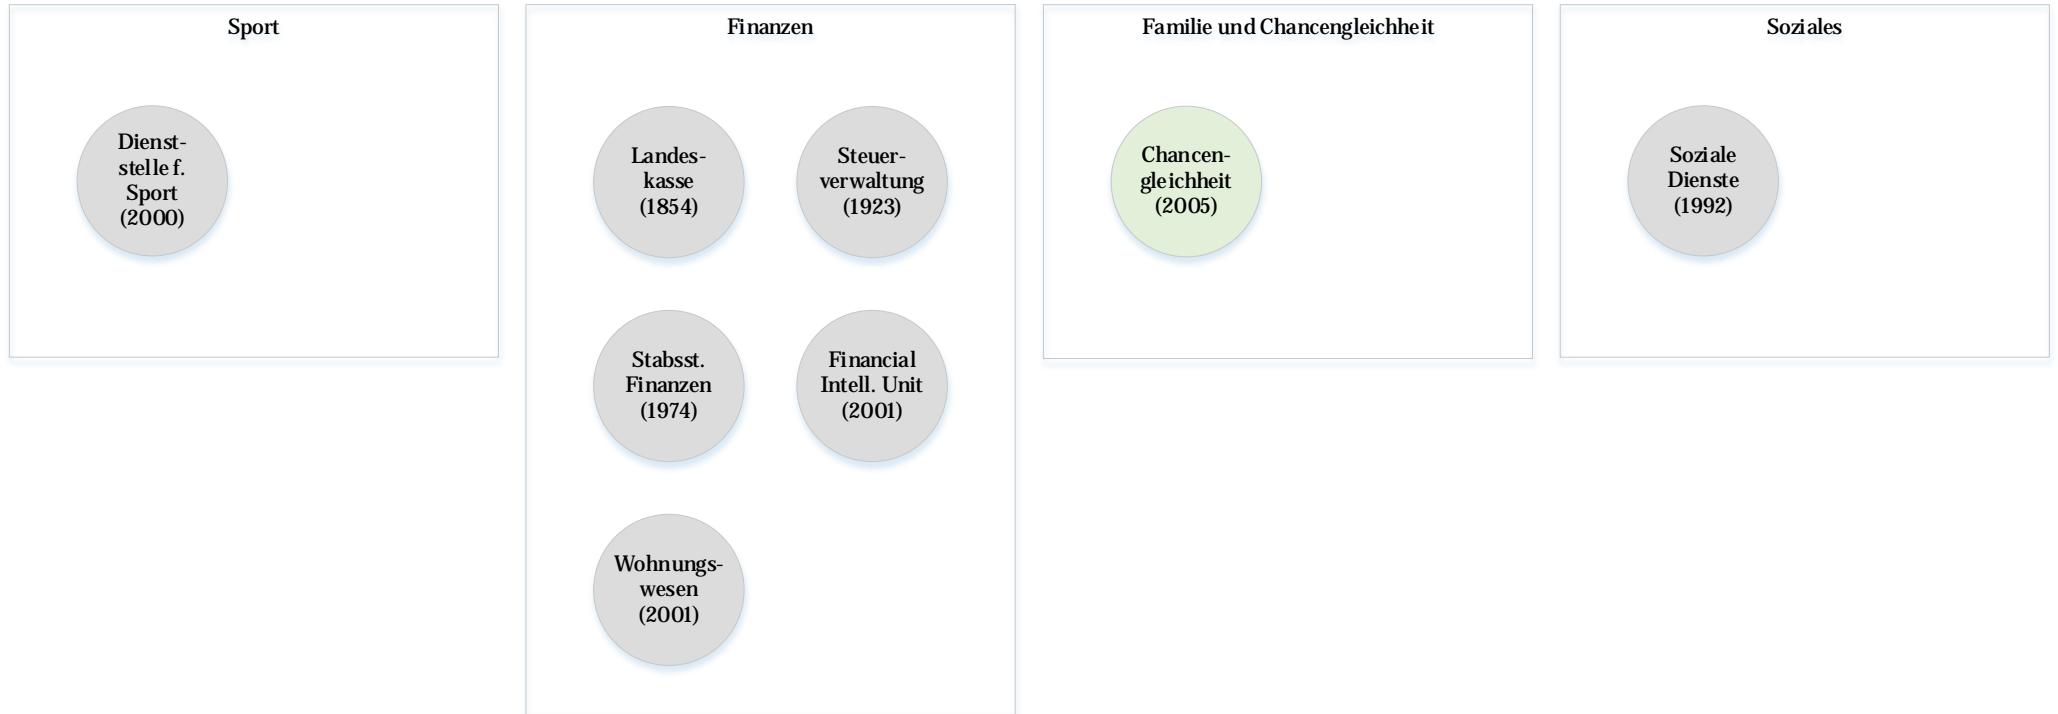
Sport

Dienststelle f. Sport (2000)

Finanzen

Landeskasse (1854)

Steuerverwaltung (1923)

Stabsst. Finanzen (1974)

Financial Intell. Unit (2001)

Wohnungswesen (2001)

Familie und Chancengleichheit

Chancengleichheit (2005)

Soziales

Soziale Dienste (1992)